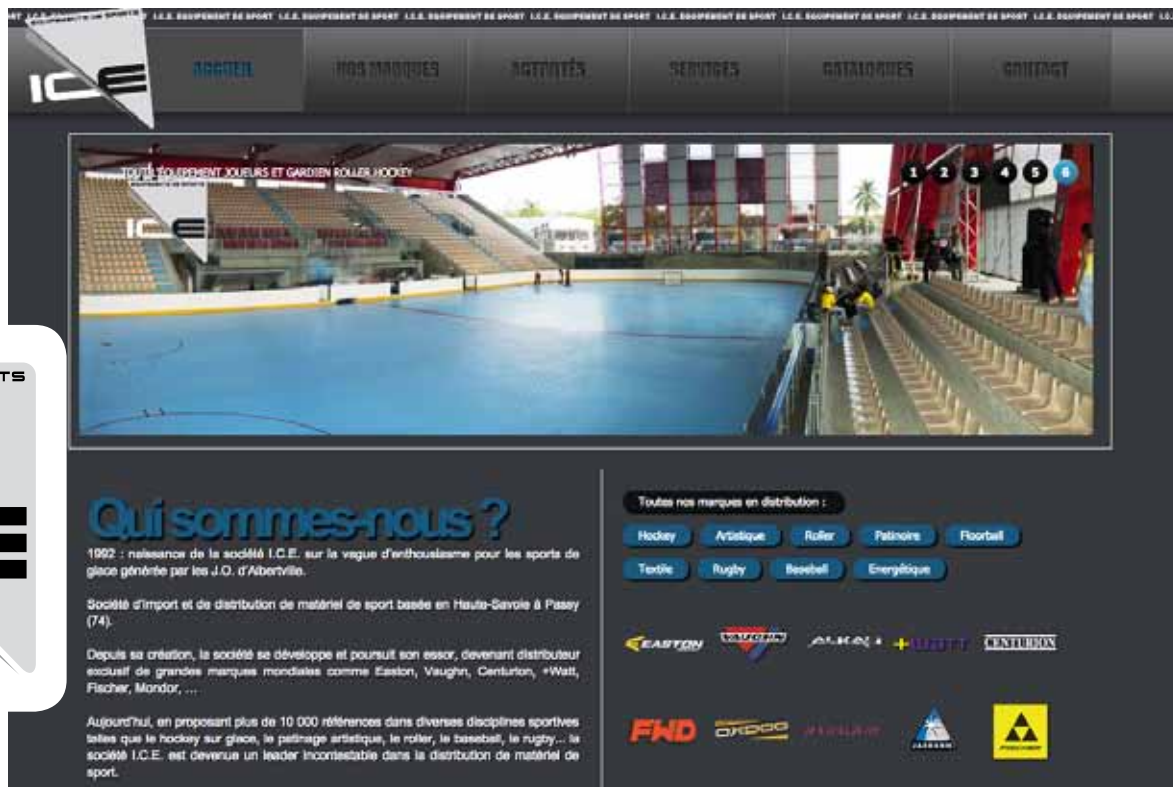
RT I.C.E. EQUIPEMENT DE SPORT I.C.E. EQUIPEMENT DE SPORT I.C.E. EQUIPEMENT DE SPORT I.C.E. EQUIPEMENT DE SPORT I.C.E. EQUIPEMENT DE SPORT I.C.E. EQUIPEMENT DE SPORT I.C.E. EQUIPEMENT DE SPORT I.C.E. EQUIPEMENT DE SPORT I.C.E. EQUIPEMENT DE SPORT

ICE

ACCUEIL NOS MARQUES ACTIVITÉS SERVICES CATALOGUES CONTACT

TOUT L'ÉQUIPEMENT JOUEURS ET GARDIEN ROLLER HOCKEY

ICE

1 2 3 4 5 6

TS

Qui sommes-nous ?

1992 : naissance de la société I.C.E. sur la vague d'enthousiasme pour les sports de glace générée par les J.O. d'Albertville.

Société d'import et de distribution de matériel de sport basée en Haute-Savoie à Passy (74).

Depuis sa création, la société se développe et poursuit son essor, devenant distributeur exclusif de grandes marques mondiales comme Easton, Vaughn, Centurion, +Watt, Fischer, Mondor, ...

Aujourd'hui, en proposant plus de 10 000 références dans diverses disciplines sportives telles que le hockey sur glace, le patinage artistique, le roller, le baseball, le rugby... la société I.C.E. est devenue un leader incontestable dans la distribution de matériel de sport.

Toutes nos marques en distribution :

Hockey Artistique Roller Patinoire Floorball

Textile Rugby Baseball Energétique

EASTON VAUGHN ALKALI +WATT CENTURION

FWD ORDOO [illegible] FISCHER